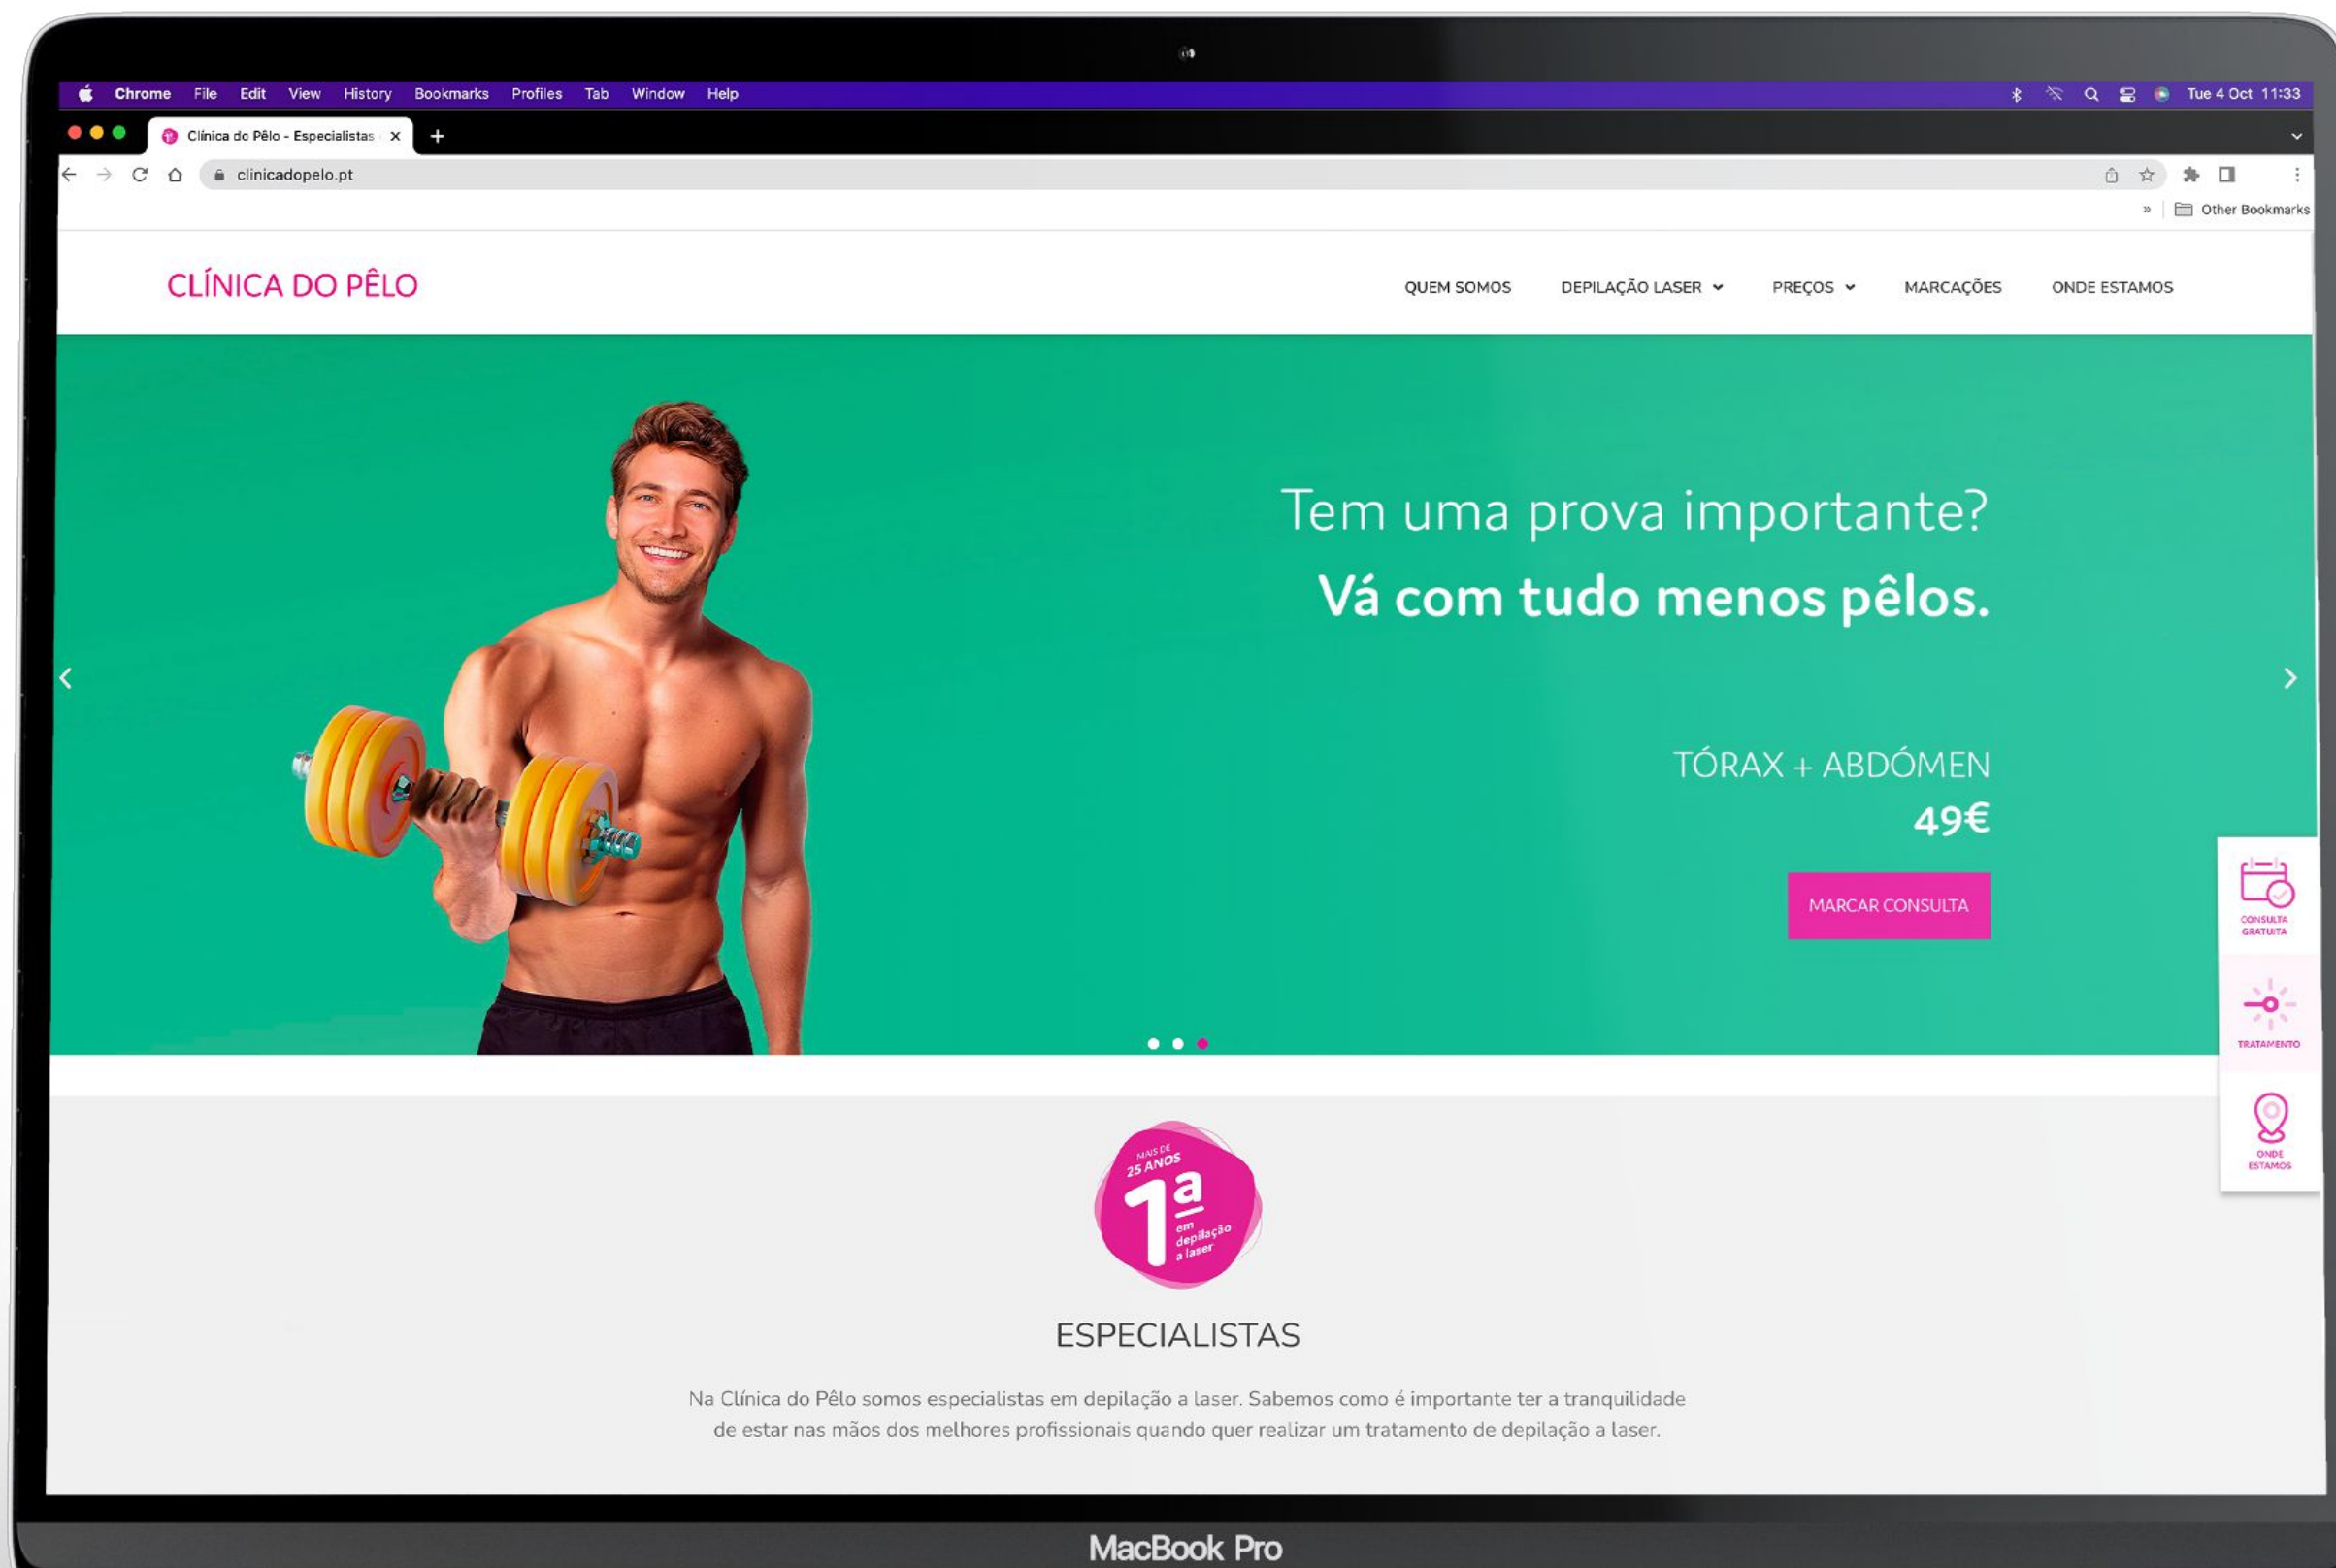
Chrome File Edit View History Bookmarks Profiles Tab Window Help

Tue 4 Oct 11:33

Clínica do Pêlo - Especialistas

clinicadopelo.pt

» Other Bookmarks

CLÍNICA DO PÊLO

QUEM SOMOS DEPILAÇÃO LASER PREÇOS MARCAÇÕES ONDE ESTAMOS

Tem uma prova importante?
Vá com tudo menos pêlos.

TÓRAX + ABDÓMEN
49€

MARCAR CONSULTA

CONSULTA GRATUITA

TRATAMENTO

ONDE ESTAMOS

MAIS DE 25 ANOS
1ª
em depilação a laser

ESPECIALISTAS

Na Clínica do Pêlo somos especialistas em depilação a laser. Sabemos como é importante ter a tranquilidade de estar nas mãos dos melhores profissionais quando quer realizar um tratamento de depilação a laser.

MacBook Pro